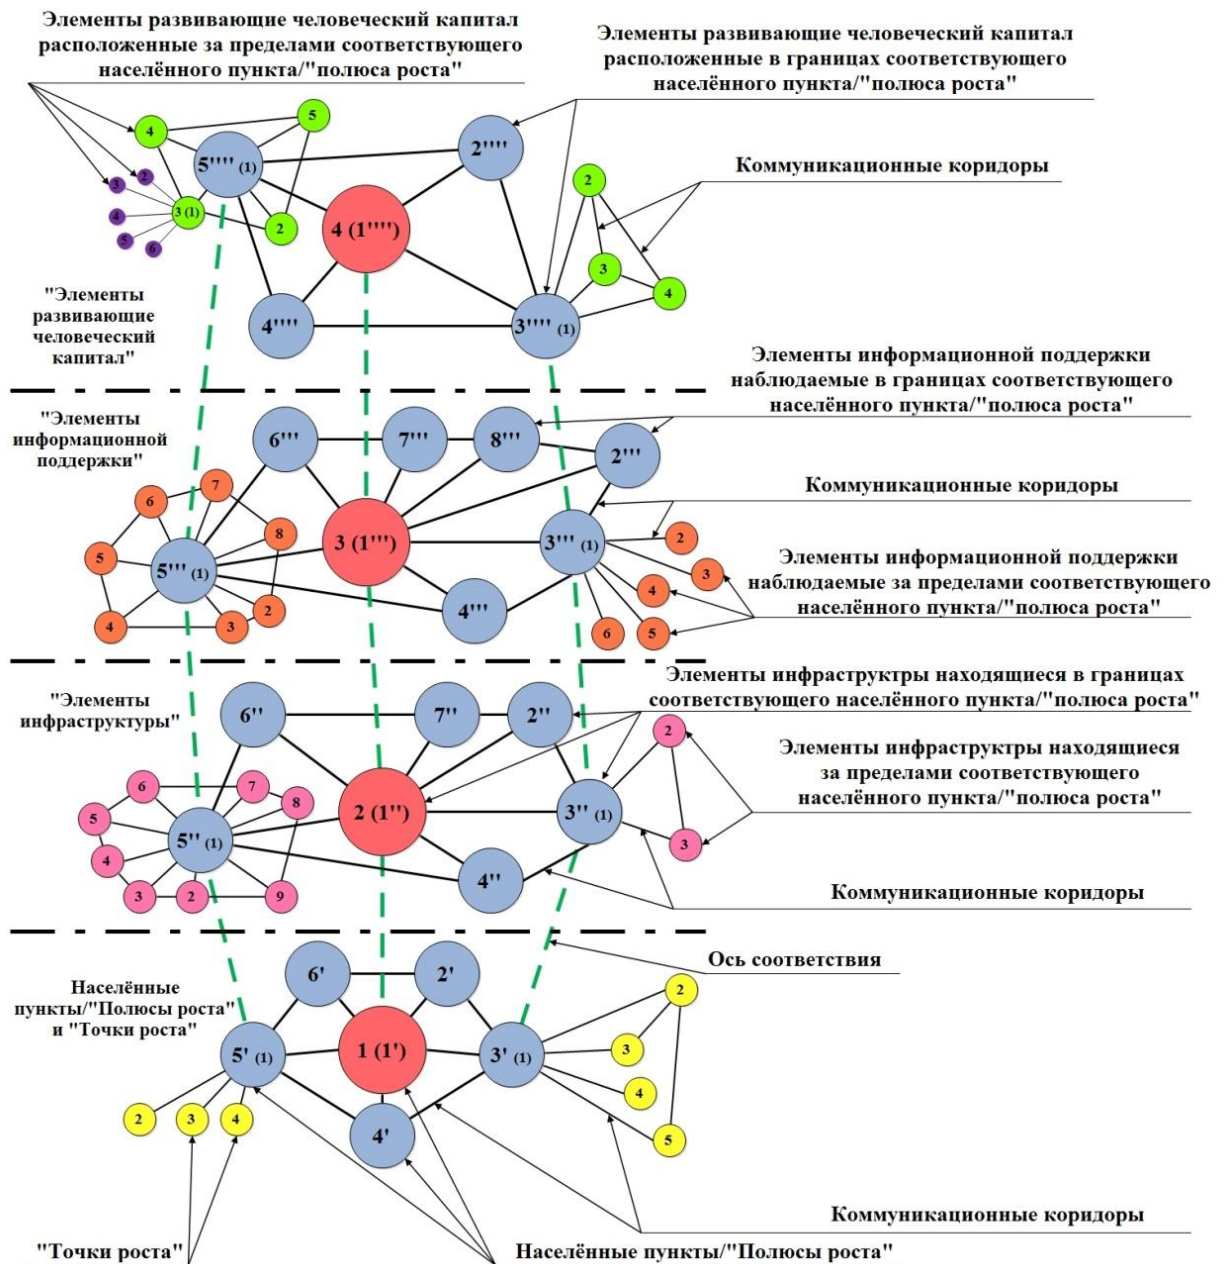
Элементы развивающие человеческий капитал расположенные за пределами соответствующего населённого пункта/"полюса роста"

Элементы развивающие человеческий капитал расположенные в границах соответствующего населённого пункта/"полюса роста"

4
5
5'''' (1)
2''''
3
2
4
3 (1)
5
6
2
4 (1'''')
Коммуникационные коридоры
2
3
4

"Элементы развивающие человеческий капитал"

4''''
3'''' (1)

Элементы информационной поддержки наблюдаемые в границах соответствующего населённого пункта/"полюса роста"

"Элементы информационной поддержки"

6'''
7'''
8'''
2'''
7
6
8
Коммуникационные коридоры
5
5''' (1)
3 (1''')
3''' (1)
2
2
3
4
3
4'''
4
5
6
Элементы информационной поддержки наблюдаемые за пределами соответствующего населённого пункта/"полюса роста"

Элементы инфраструктры находящиеся в границах соответствующего населённого пункта/"полюса роста"

"Элементы инфраструктуры"

6''
7''
2''
2
Элементы инфраструктры находящиеся за пределами соответствующего населённого пункта/"полюса роста"
6
7
8
5
5'' (1)
2 (1'')
3'' (1)
4
3
3
2
9
4''
Коммуникационные коридоры

Ось соответствия

6'
2'
Населённые пункты/"Полюсы роста" и "Точки роста"
2
5' (1)
1 (1')
3' (1)
3
4
2
3
4
4'
5

Коммуникационные коридоры

"Точки роста"
Населённые пункты/"Полюсы роста"